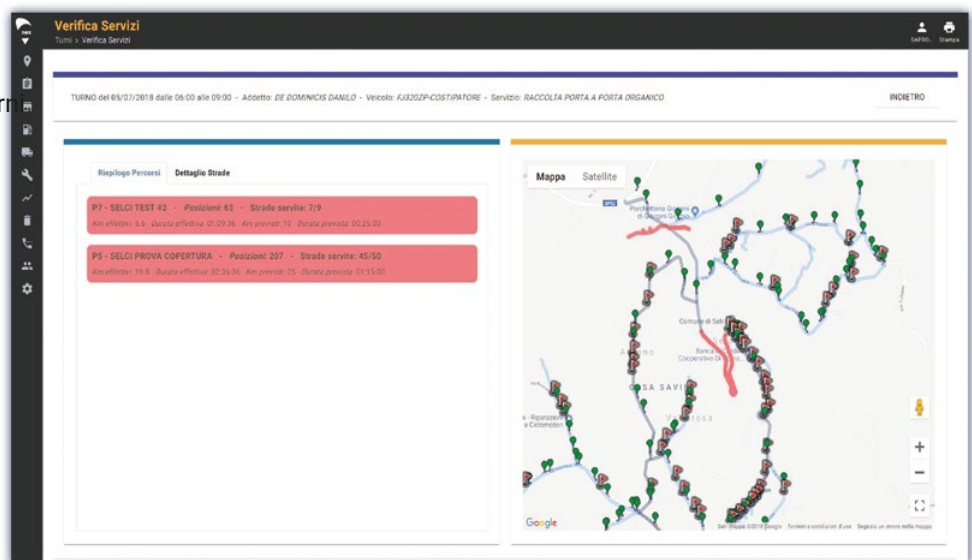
Verifica Servizi
Turni › Verifica Servizi

SAFRO... Stampa

TURNO del 05/07/2018 dalle 06:00 alle 09:00 - Addetto: DE DOMINICIS DANILO - Veicolo: FJ320ZP-COSTIPATORE - Servizio: RACCOLTA PORTA A PORTA ORGANICO

INDIETRO

Riepilogo Percorsi
Dettaglio Strade

P7 - SELCI TEST #2 - Posizioni: 63 - Strade servite: 7/9
Km effettivi: 5.6 Durata effettiva: 01:09:36 Km previsti: 10 Durata prevista: 00:25:00

P5 - SELCI PROVA COPERTURA - Posizioni: 207 - Strade servite: 45/50
Km effettivi: 19.8 Durata effettiva: 02:35:36 Km previsti: 25 Durata prevista: 01:55:00

Mappa
Satellite

Porchetteria Giovanni di Giorgio Giovanni
Comune di Selci
Banca Cooperativo di Selci
CASA SAVINI
Riparazioni Ciclomotori

+
−

Google
Dati mappa ©2018 Google Termini e condizioni d'uso Segnala un errore nella mappa